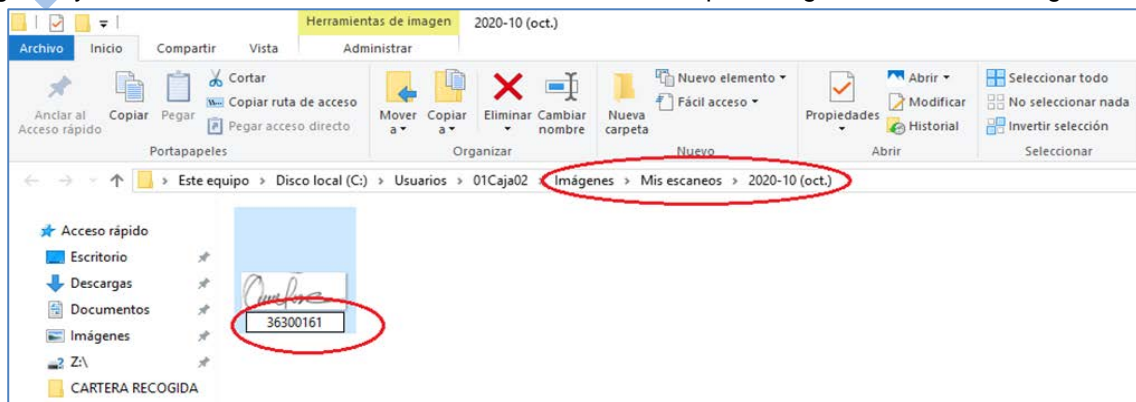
Herramientas de imagen 2020-10 (oct.)

Archivo Inicio Compartir Vista Administrar

Anclar al Acceso rápido Copiar Pegar Cortar Copiar ruta de acceso Pegar acceso directo Portapapeles

Mover a Copiar a Eliminar Cambiar nombre Organizar

Nueva carpeta Nuevo elemento Fácil acceso Nuevo

Propiedades Abrir Modificar Historial Abrir

Seleccionar todo No seleccionar nada Invertir selección Seleccionar

Este equipo > Disco local (C:) > Usuarios > 01Caja02 > Imágenes > Mis escaneos > 2020-10 (oct.)

Acceso rápido
Escritorio
Descargas
Documentos
Imágenes
Z:\
CARTERA RECOGIDA

36300161